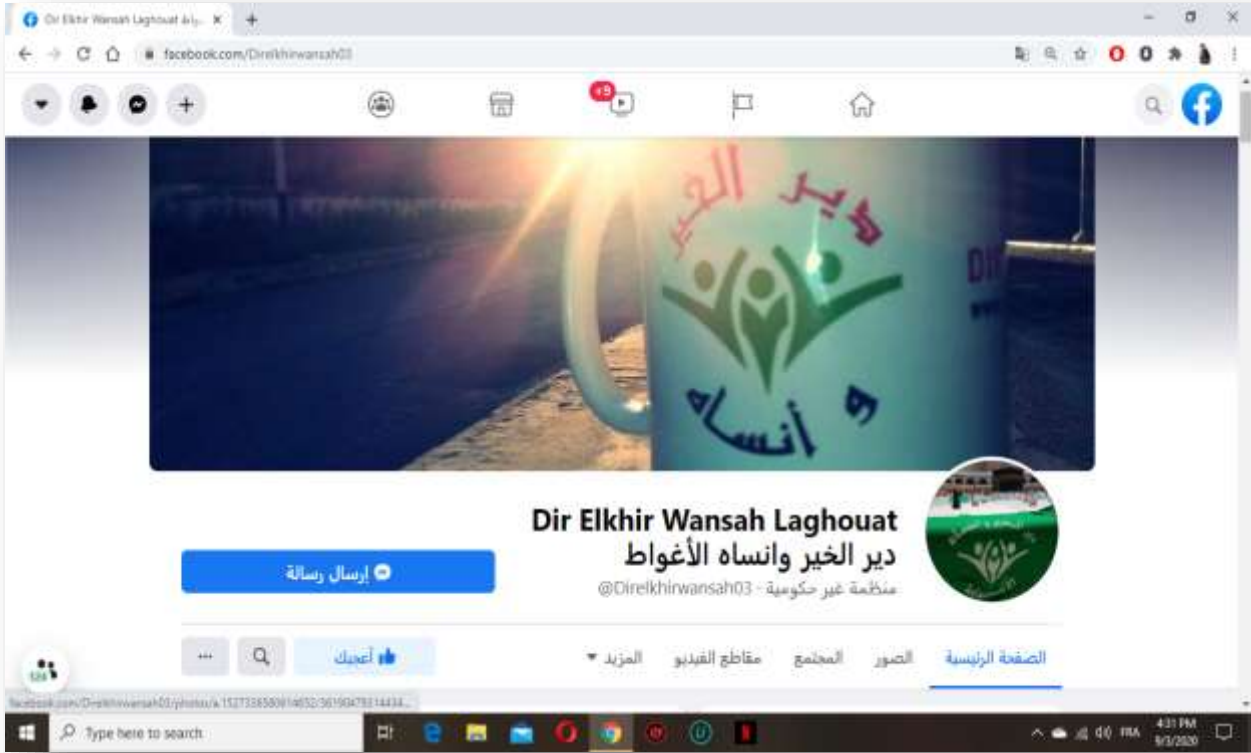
Dir Elkhir Wansah Laghouat ديـ... ×
facebook.com/Direlkhirwansah03
9+
دير الخير
و أنساه
DIR
Dir Elkhir Wansah Laghouat
دير الخير وانساه الأغواط
@Direlkhirwansah03 · منظمة غير حكومية
إرسال رسالة
أعجبني
الصفحة الرئيسية
الصور
المجتمع
مقاطع الفيديو
المزيد ▾
facebook.com/Direlkhirwansah03/photos/a.152733585091465​2/36190479314434...
Type here to search
FRA
4:31 PM
6/3/2020